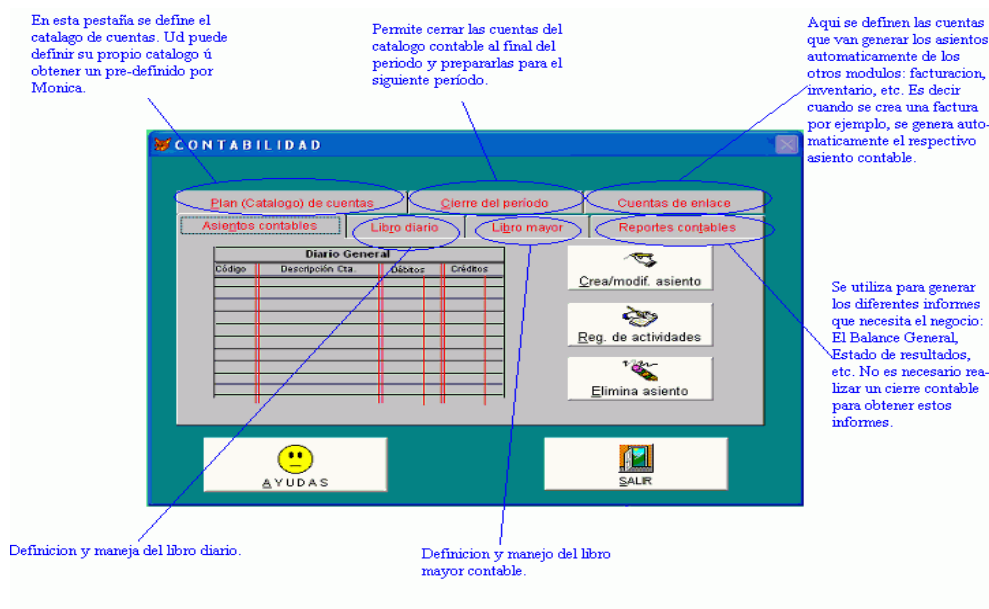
En esta pestaña se define el catalago de cuentas. Ud puede definir su propio catalogo ú obtener un pre-definido por Monica.

Permite cerrar las cuentas del catalogo contable al final del periodo y prepararlas para el siguiente período.

Aqui se definen las cuentas que van generar los asientos automaticamente de los otros modulos: facturacion, inventario, etc. Es decir cuando se crea una factura por ejemplo, se genera automaticamente el respectivo asiento contable.

CONTABILIDAD

Plan (Catalogo) de cuentas

Cierre del período

Cuentas de enlace

Asientos contables

Libro diario

Libro mayor

Reportes contables

| Diario General | | | |
|---|---|---|---|
| Código | Descripción Cta. | Débitos | Créditos |

Crea/modif. asiento

Reg. de actividades

Elimina asiento

Se utiliza para generar los diferentes informes que necesita el negocio: El Balance General, Estado de resultados, etc. No es necesario realizar un cierre contable para obtener estos informes.

AYUDAS

SALIR

Definicion y maneja del libro diario.

Definicion y manejo del libro mayor contable.